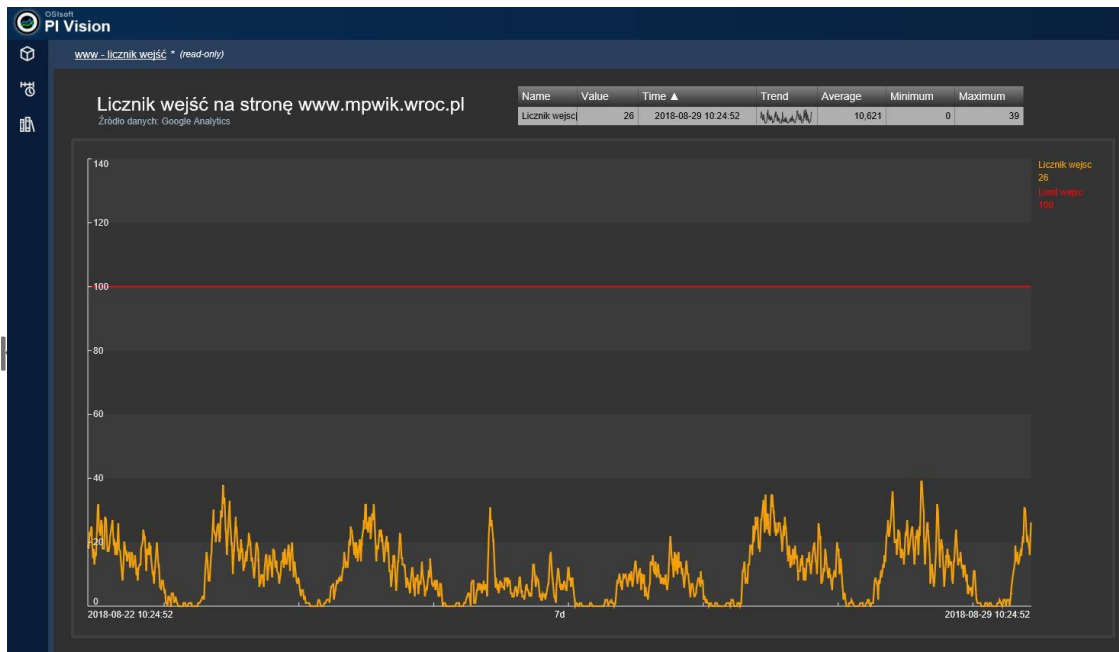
OSIsoft
PI Vision

www - licznik wejść * (read-only)

Licznik wejść na stronę www.mpwik.wroc.pl
Źródło danych: Google Analytics

| Name | Value | Time ▲ | Trend | Average | Minimum | Maximum |
|---|---|---|---|---|---|---|
| Licznik wejsc | 26 | 2018-08-29 10:24:52 | | 10,621 | 0 | 39 |

140
120
100
80
60
40
20
0

Licznik wejsc
26
Limit wejsc
100

2018-08-22 10:24:52
7d
2018-08-29 10:24:52